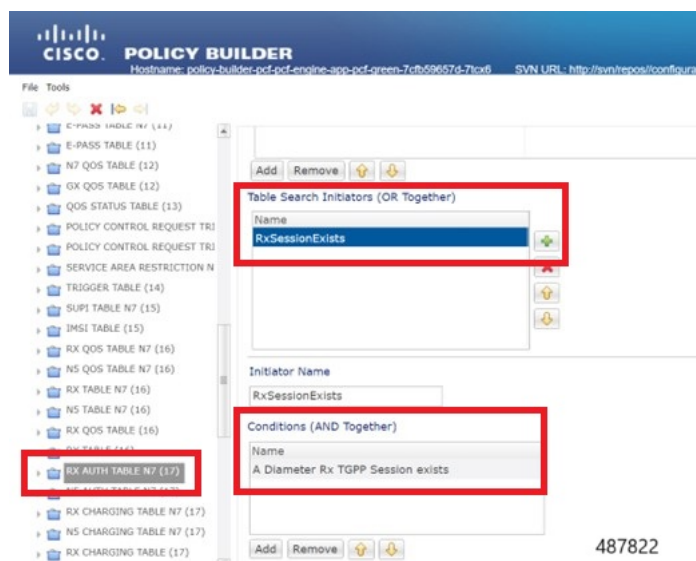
CISCO. POLICY BUILDER
Hostname: policy-builder-pcf-pcf-engine-app-pcf-green-7cfb59657d-7tcx6 SVN URL: http://svn/repos//configura

File Tools

E-PASS TABLE N7 (11)
E-PASS TABLE (11)
N7 QOS TABLE (12)
GX QOS TABLE (12)
QOS STATUS TABLE (13)
POLICY CONTROL REQUEST TRI
POLICY CONTROL REQUEST TRI
SERVICE AREA RESTRICTION N
TRIGGER TABLE (14)
SUPI TABLE N7 (15)
IMSI TABLE (15)
RX QOS TABLE N7 (16)
N5 QOS TABLE N7 (16)
RX TABLE N7 (16)
N5 TABLE N7 (16)
RX QOS TABLE (16)
RX TABLE (16)
RX AUTH TABLE N7 (17)
N5 AUTH TABLE N7 (17)
RX CHARGING TABLE N7 (17)
N5 CHARGING TABLE N7 (17)
RX CHARGING TABLE (17)

Add Remove

Table Search Initiators (OR Together)

| Name |
|---|
| RxSessionExists |

Initiator Name
RxSessionExists

Conditions (AND Together)

| Name |
|---|
| A Diameter Rx TGPP Session exists |

Add Remove

487822